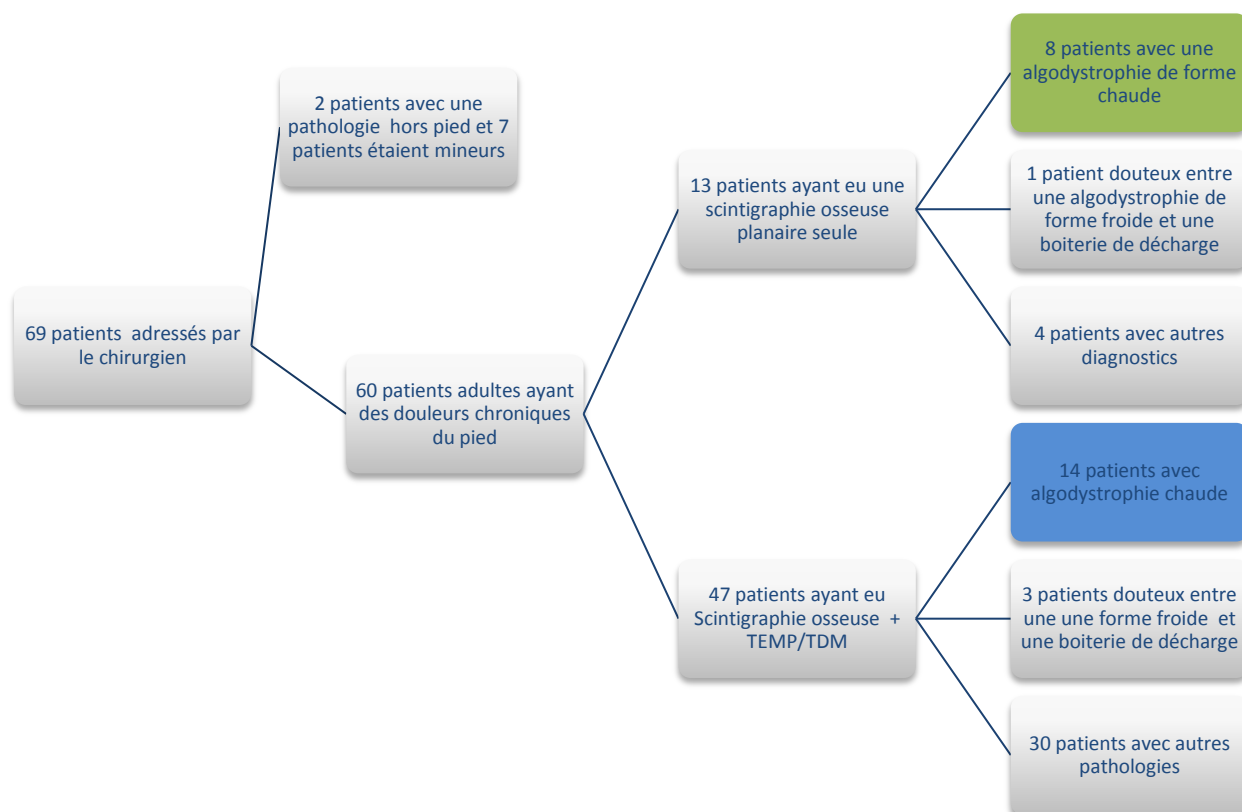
69 patients adressés par le chirurgien

2 patients avec une pathologie hors pied et 7 patients étaient mineurs

60 patients adultes ayant des douleurs chroniques du pied

13 patients ayant eu une scintigraphie osseuse planaire seule

8 patients avec une algodystrophie de forme chaude

1 patient douteux entre une algodystrophie de forme froide et une boiterie de décharge

4 patients avec autres diagnostics

47 patients ayant eu Scintigraphie osseuse + TEMP/TDM

14 patients avec algodystrophie chaude

3 patients douteux entre une une forme froide et une boiterie de décharge

30 patients avec autres pathologies